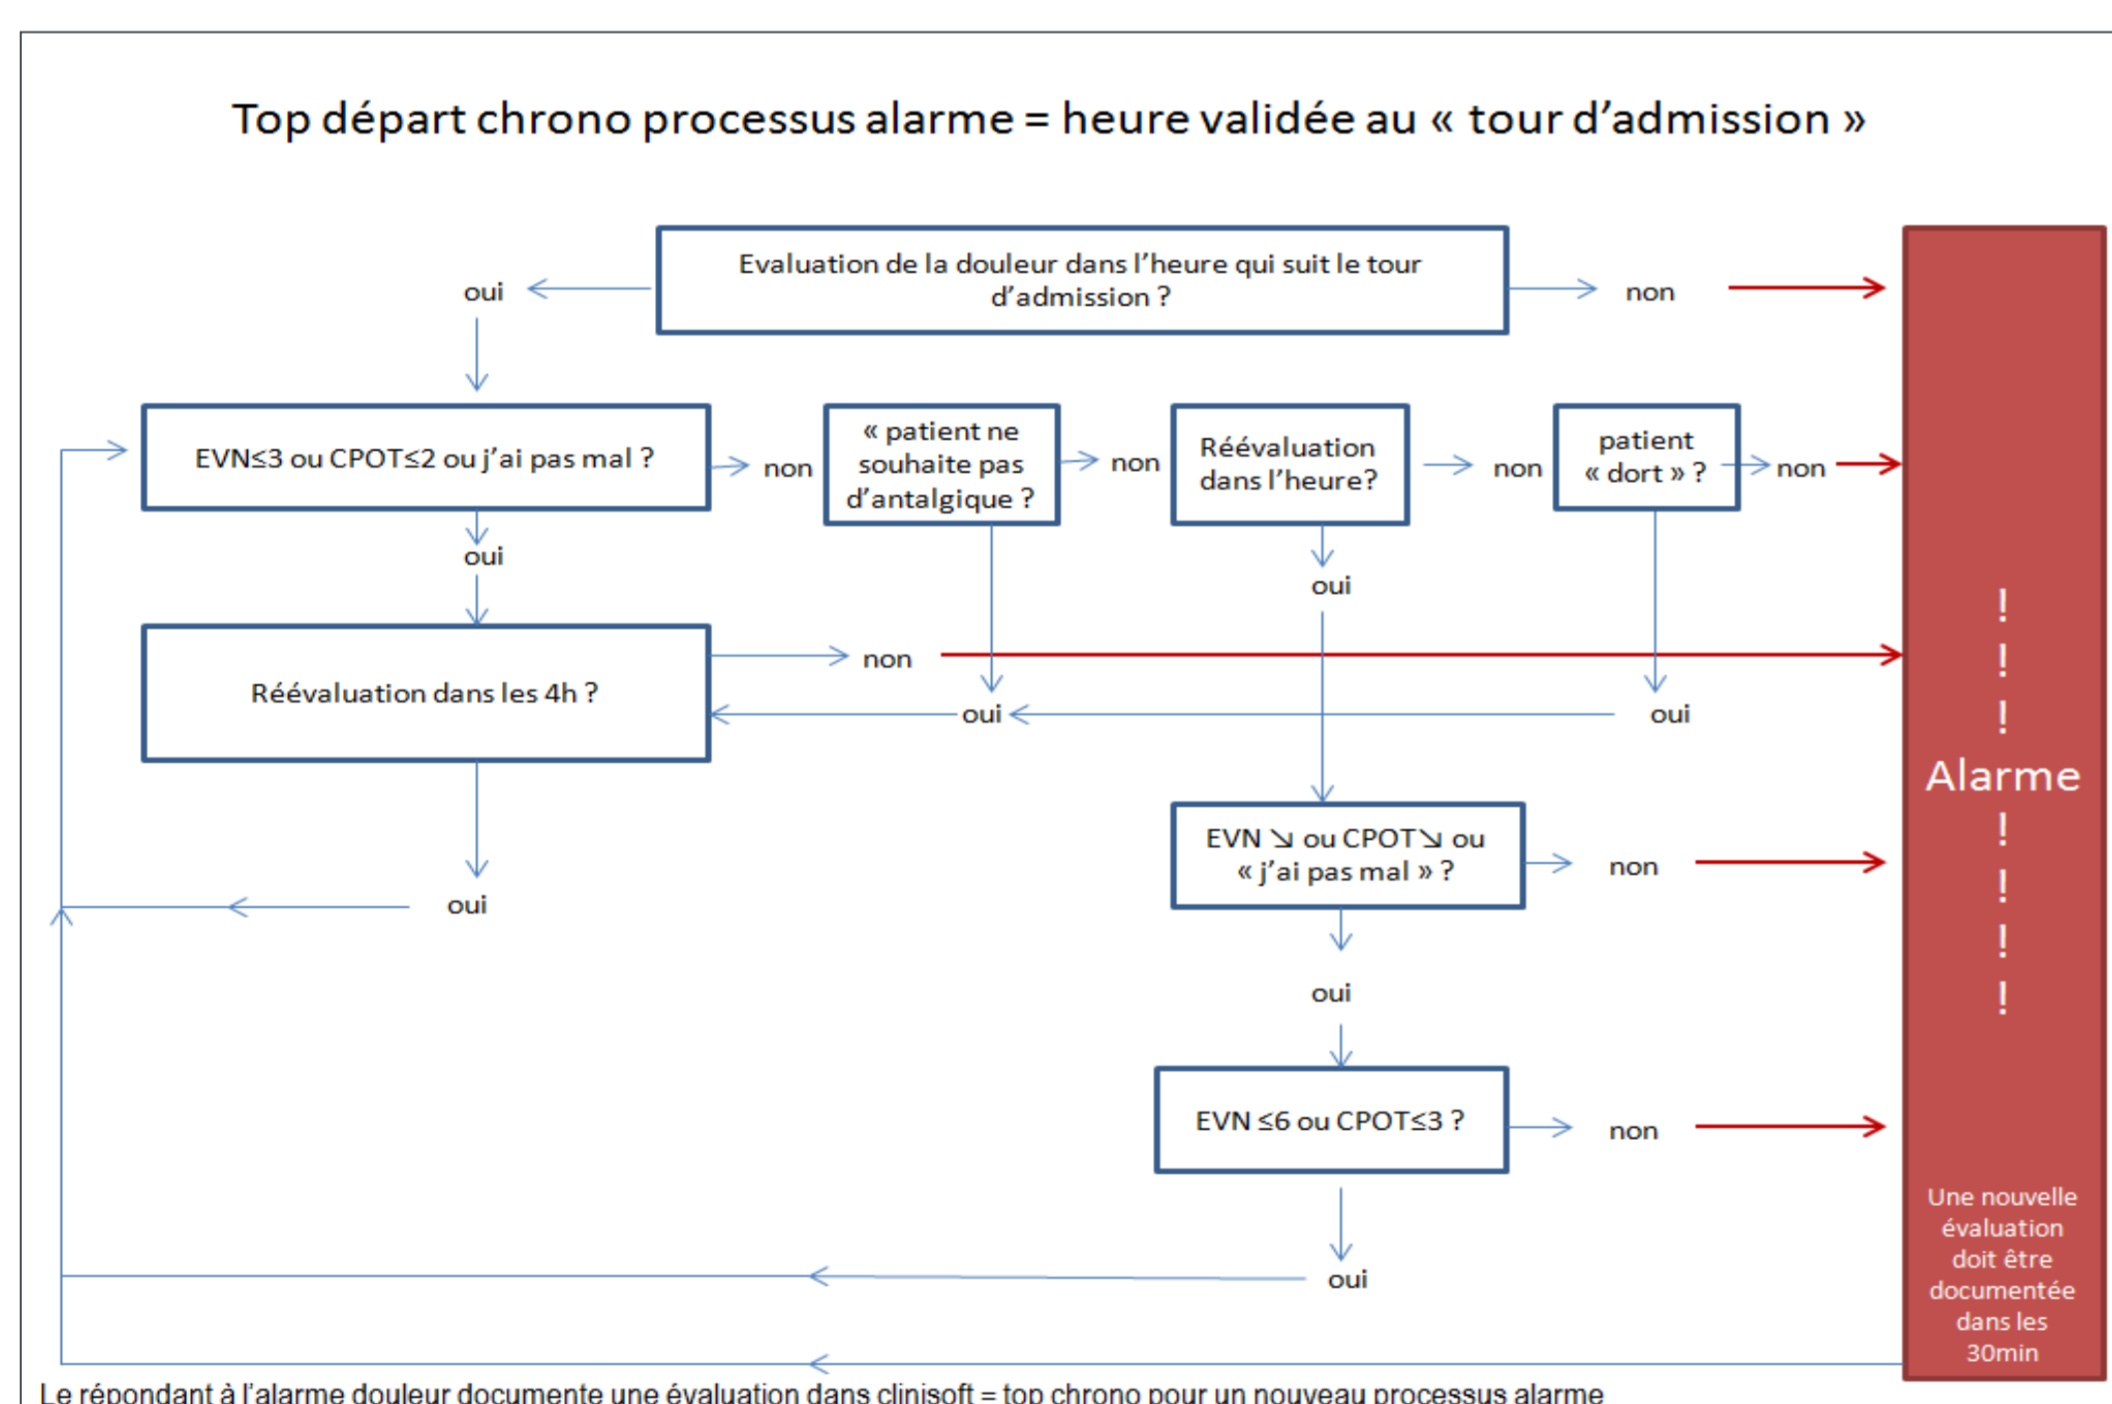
Top départ chrono processus alarme = heure validée au « tour d'admission »

oui

Evaluation de la douleur dans l'heure qui suit le tour d'admission ?

non

EVN≤3 ou CPOT≤2 ou j'ai pas mal ?

non

« patient ne souhaite pas d'antalgique ?

non

Réévaluation dans l'heure?

non

patient « dort » ?

non

oui

oui

Réévaluation dans les 4h ?

non

oui

oui

!
!
!
Alarme
!
!
!
!

EVN ↘ ou CPOT↘ ou « j'ai pas mal » ?

non

oui

oui

EVN ≤6 ou CPOT≤3 ?

non

oui

Une nouvelle évaluation doit être documentée dans les 30min

Le répondant à l'alarme douleur documente une évaluation dans clinisoft = top chrono pour un nouveau processus alarme